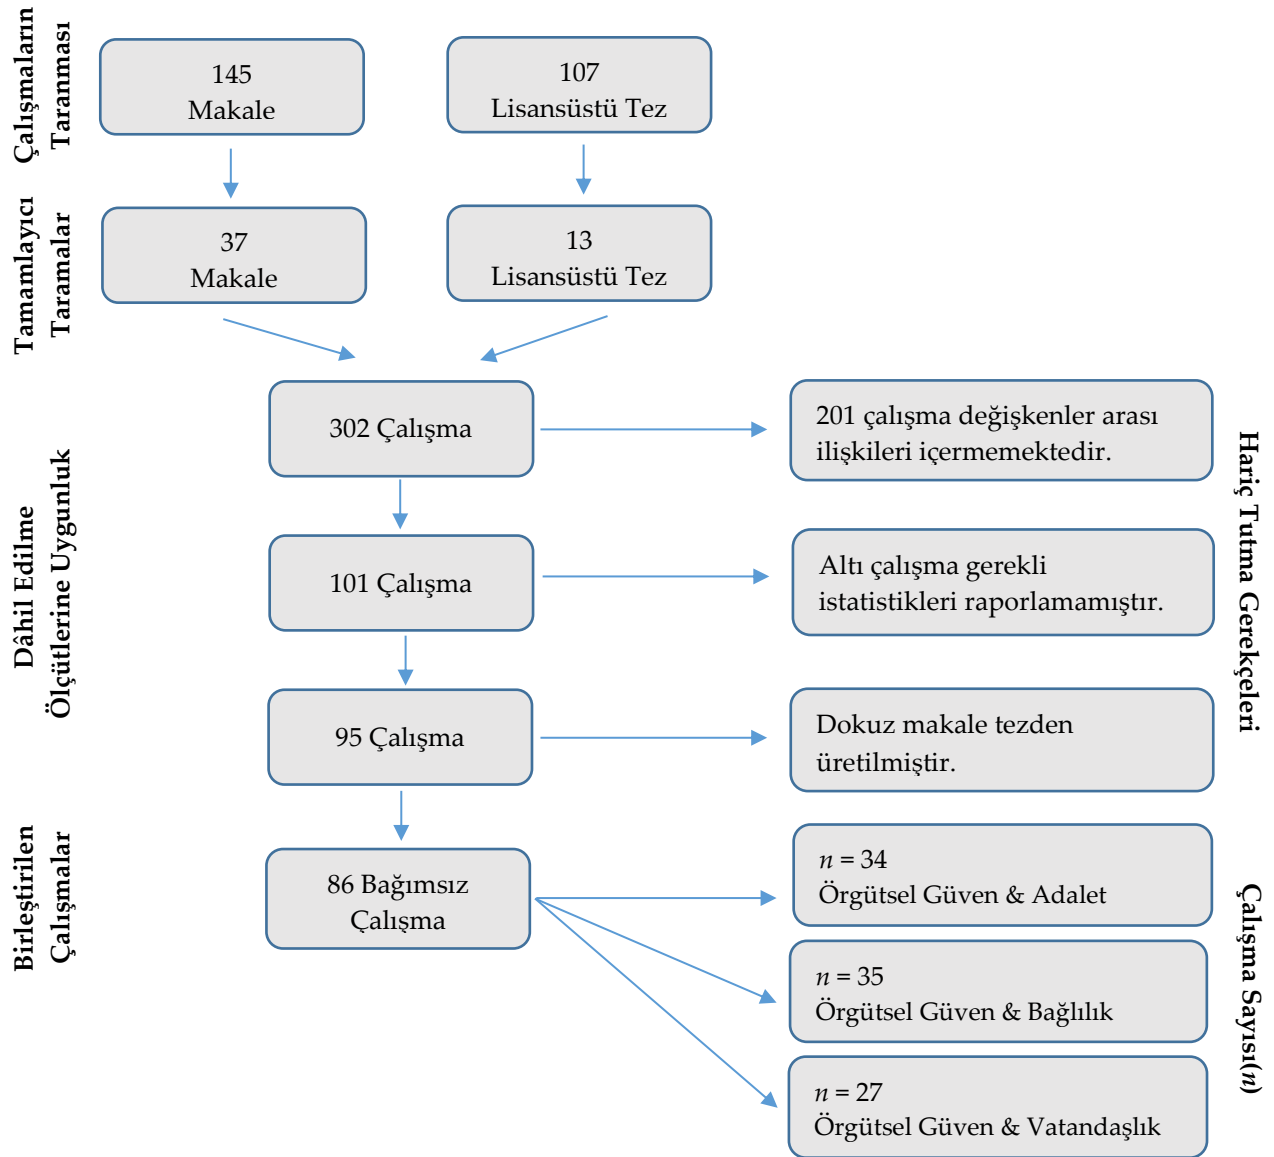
Çalışmaların Taranması

145
Makale

107
Lisansüstü Tez

Tamamlayıcı Taramalar

37
Makale

13
Lisansüstü Tez

Dâhil Edilme Ölçütlerine Uygunluk

302 Çalışma

201 çalışma değişkenler arası ilişkileri içermemektedir.

101 Çalışma

Altı çalışma gerekli istatistikleri raporlamamıştır.

95 Çalışma

Dokuz makale tezden üretilmiştir.

Hariç Tutma Gerekçeleri

Birleştirilen Çalışmalar

86 Bağımsız Çalışma

$n$ = 34
Örgütsel Güven & Adalet

$n$ = 35
Örgütsel Güven & Bağlılık

$n$ = 27
Örgütsel Güven & Vatandaşlık

Çalışma Sayısı($n$)